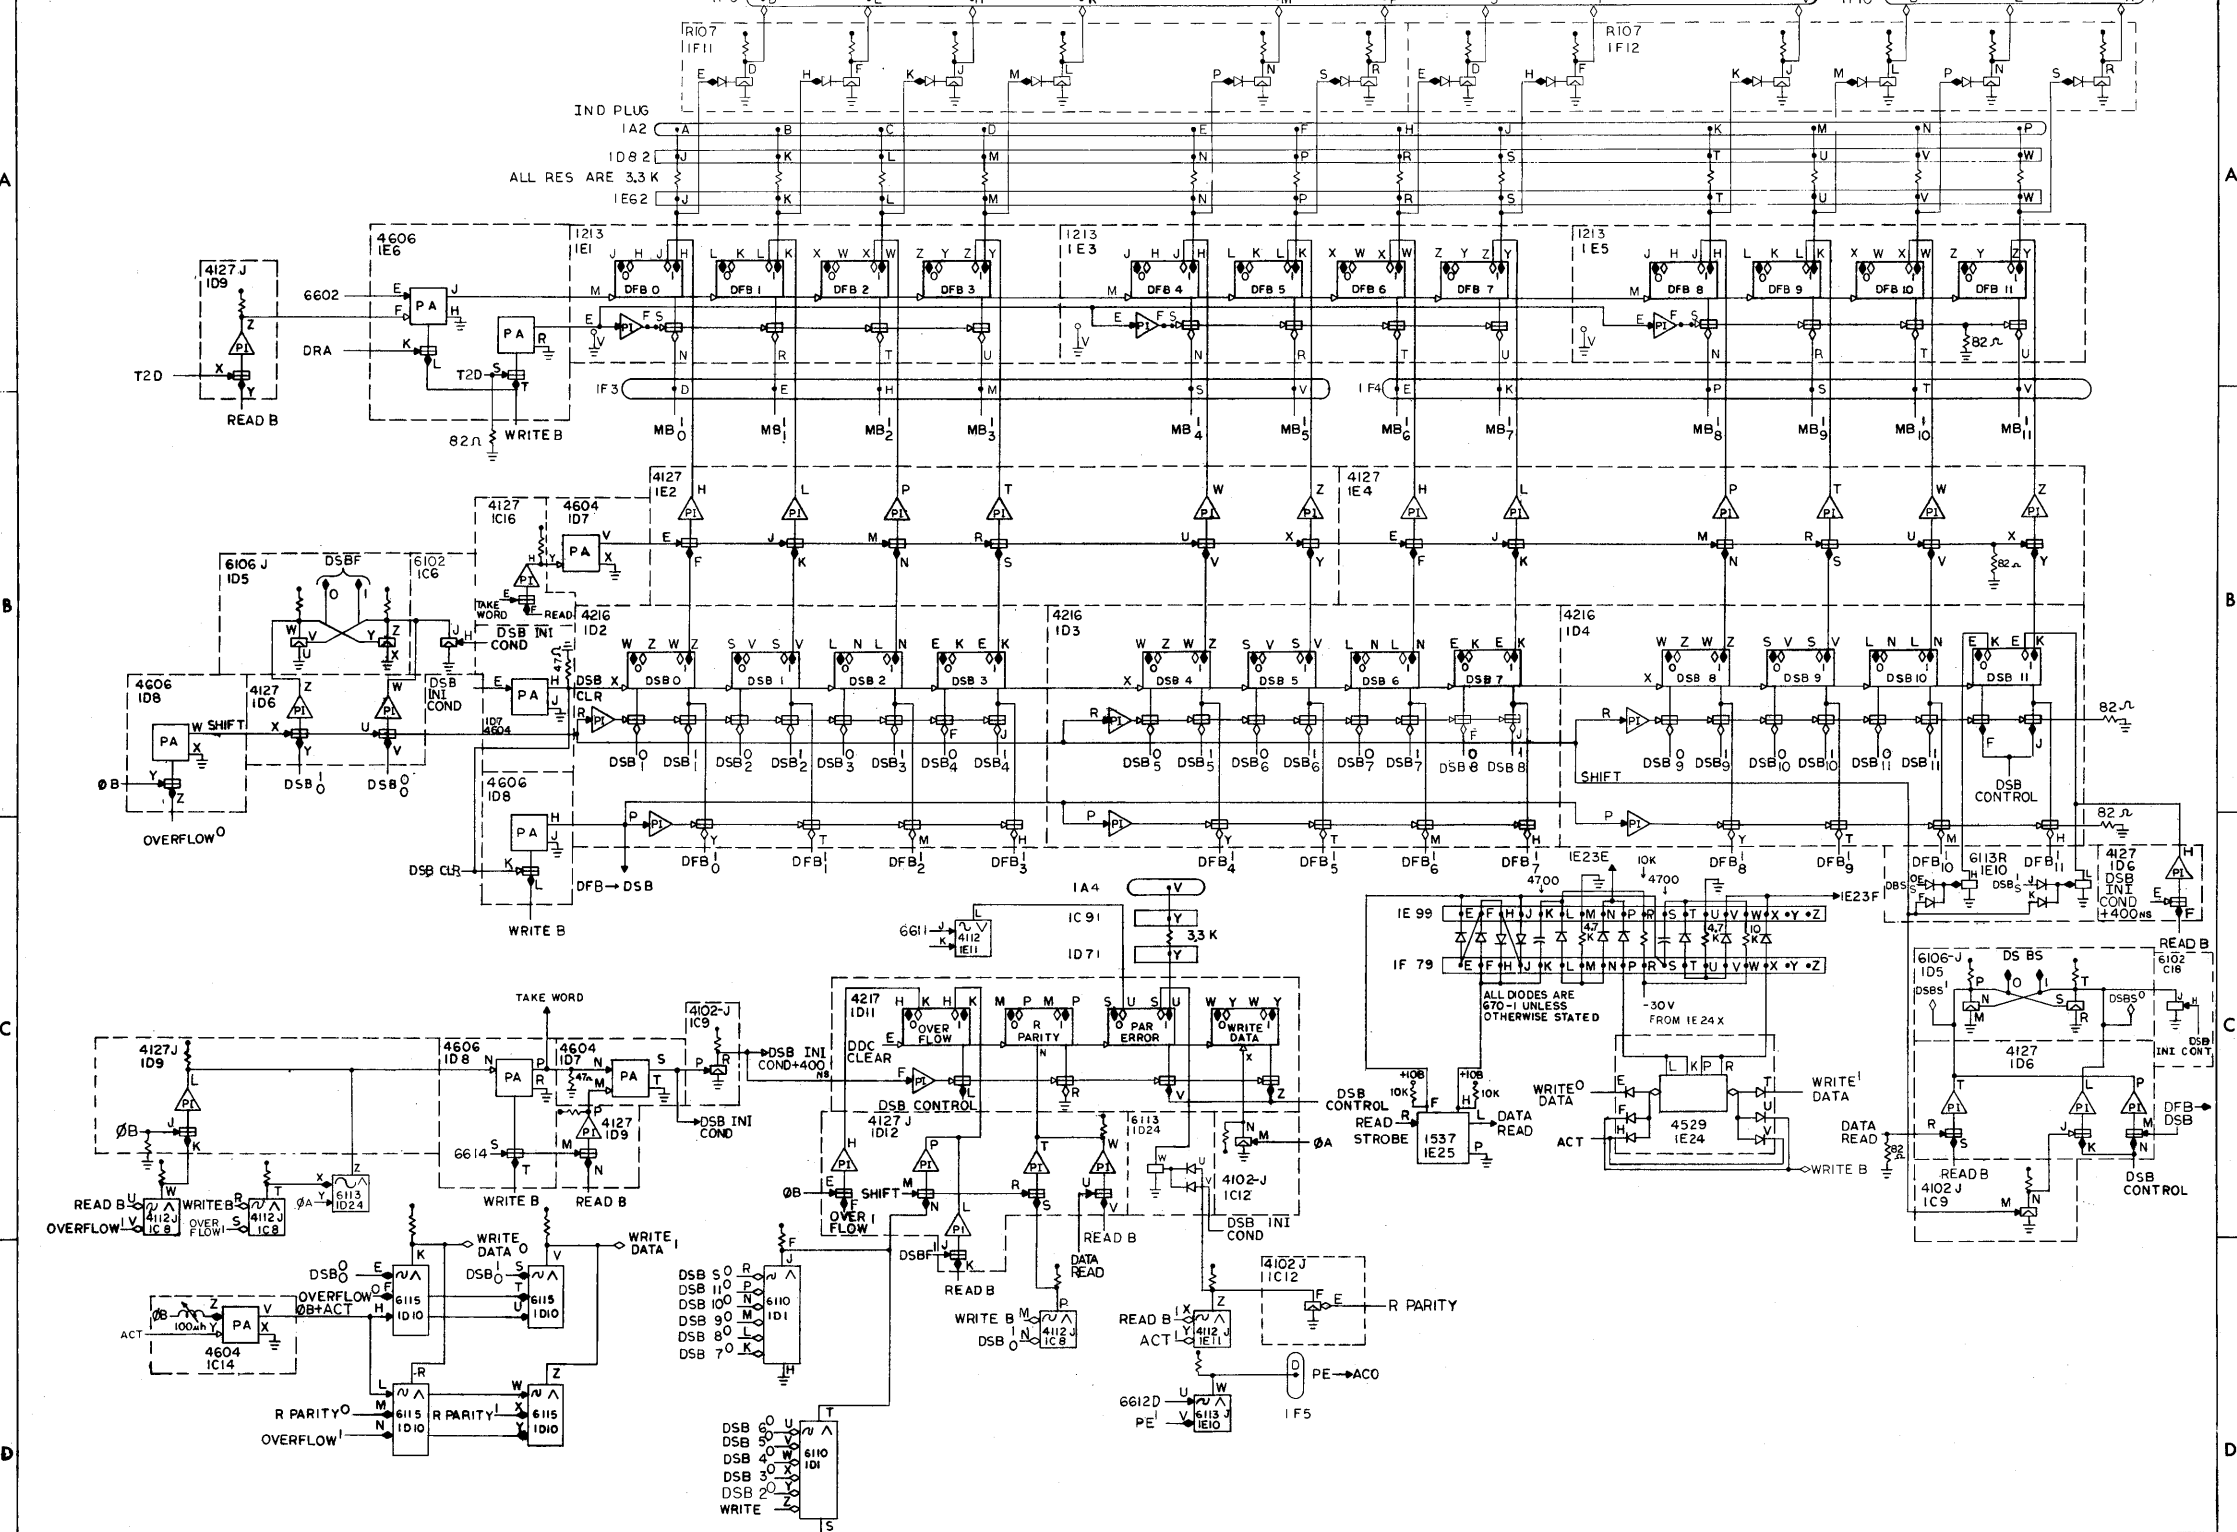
R107
1F11

R107
1F12

IND PLUG
1A2
1D82
ALL RES ARE 3.3 K
1E62

1213
1E1
1213
1E3
1213
1E5

DFB 0 DFB 1 DFB 2 DFB 3 DFB 4 DFB 5 DFB 6 DFB 7 DFB 8 DFB 9 DFB 10 DFB 11

4127 J
1D9
4606
1E6
6602
PA
DRA
T2D
T2D
PA
READ B
WRITE B
82Ω
PI
82Ω

1F3
1F4
$MB^1_0$ $MB^1_1$ $MB^1_2$ $MB^1_3$ $MB^1_4$ $MB^1_5$ $MB^1_6$ $MB^1_7$ $MB^1_8$ $MB^1_9$ $MB^1_{10}$ $MB^1_{11}$

4127
1E2
4127
1E4
4127
1C16
4604
1D7
PA
TAKE WORD
READ
82Ω

6106 J
1D5
DSBF
6102
1C6
DSB INI COND
4216
1D2
4216
1D3
4216
1D4
DSB 0 DSB 1 DSB 2 DSB 3 DSB 4 DSB 5 DSB 6 DSB 7 DSB 8 DSB 9 DSB 10 DSB 11
4606
1D8
PA
SHIFT
4127
1D6
DSB INI COND
PA
DSB CLR
1D7
4604
47Ω
ØB
OVERFLOW$^0$
$DSB^1_0$ $DSB^0_0$
$DSB^0_1$ $DSB^1_1$ $DSB^0_2$ $DSB^1_2$ $DSB^0_3$ $DSB^1_3$ $DSB^0_4$ $DSB^1_4$ $DSB^0_5$ $DSB^1_5$ $DSB^0_6$ $DSB^1_6$ $DSB^0_7$ $DSB^1_7$ DSB 8 DSB 8 $DSB^0_9$ $DSB^1_9$ $DSB^0_{10}$ $DSB^1_{10}$ $DSB^0_{11}$ $DSB^1_{11}$
82Ω
SHIFT
DSB CONTROL
4606
1D8
PA
DSB CLR
WRITE B
DFB→DSB
$DFB^1_0$ $DFB^1_1$ $DFB^1_2$ $DFB^1_3$ $DFB^1_4$ $DFB^1_5$ $DFB^1_6$ $DFB^1_7$ $DFB^1_8$ $DFB^1_9$ $DFB_{10}$ $DFB_{11}$
82Ω
6113R
1E10
4127
1D6
DSB INI COND +400ns
DBS
READ B

1E23E
10K
4700
4700
1E23F
1A4
1C91
3.3 K
1D71
1E 99
1F 79
4.7K
4.7K
10K
ALL DIODES ARE 670-1 UNLESS OTHERWISE STATED
-30V FROM 1E24X
6611
4112
1E11

TAKE WORD
4102-J
1C9
DSB INI COND+400 NS
4127J
1D9
ØB
4606
1D8
PA
4604
1D7
PA
47Ω
4127
1D9
DSB INI COND
6614
WRITE B
READ B
READ B
OVERFLOW
4112J
1C8
WRITE B
OVER FLOW
4112J
1C8
ØA
6113
1D24

4217
1D11
OVER FLOW
PARITY
PAR ERROR
WRITE DATA
DDC CLEAR
DSB CONTROL
4127 J
1D12
6113
1D24
4102-J
1C12
DSB INI COND
ØA
ØB
SHIFT
OVER FLOW
DSBF
READ B
DATA READ
READ B
WRITE B
$DSB^1_0$
4112 J
1C8
DSB CONTROL
+10B
10K
+10B
10K
READ STROBE
1537
1E25
DATA READ
$WRITE^0$ DATA
ACT
4529
1E24
$WRITE^1$ DATA
WRITE B
DATA READ
82Ω

6106-J
1D5
DS BS
6102
C18
DSBS$^1$
DSBS$^0$
DSB INI CONT
4127
1D6
DFB→DSB
READ B
DSB CONTROL
4102 J
1C9

$DSB^0_0$
OVERFLOW$^0$
ØB+ACT
6115
1D10
6115
1D10
WRITE DATA 0
$DSB^1_0$
WRITE DATA 1
ØB
100μh
PA
ACT
4604
1C14
R PARITY$^0$
OVERFLOW$^1$
6115
1D10
R PARITY$^1$
6115
1D10

DSB $S^0$
DSB $11^0$
DSB $10^0$
DSB $9^0$
DSB $8^0$
DSB $7^0$
6110
1D1
DSB $6^0$
DSB $5^0$
DSB $4^0$
DSB $3^0$
DSB $2^0$
WRITE
6110
1D1

READ B
ACT
4112 J
1E11
4102J
1C12
R PARITY
6612D
$PE^1$
6113 J
1E10
PE→ACO
1F5

A
B
C
D
A
B
C
D